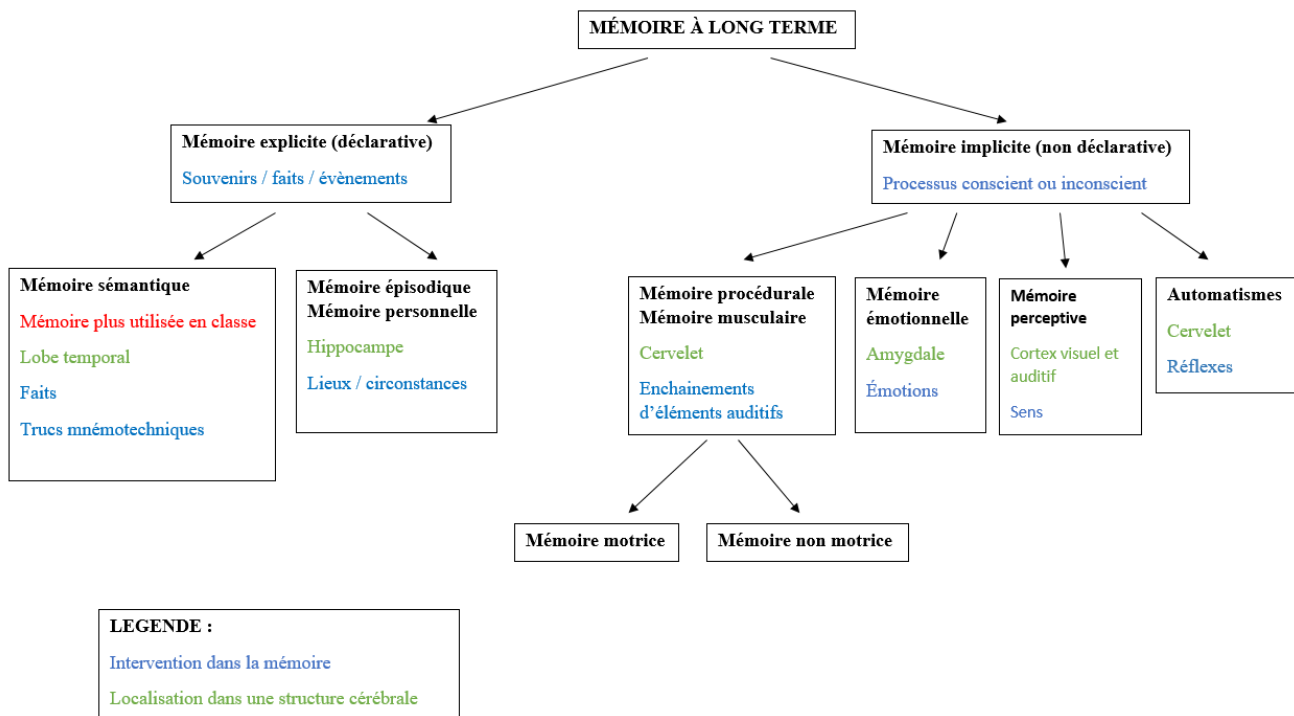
MÉMOIRE À LONG TERME

Mémoire explicite (déclarative)

Souvenirs / faits / évènements

Mémoire implicite (non déclarative)

Processus conscient ou inconscient

Mémoire sémantique

Mémoire plus utilisée en classe

Lobe temporal

Faits

Trucs mnémotechniques

Mémoire épisodique
Mémoire personnelle

Hippocampe

Lieux / circonstances

Mémoire procédurale
Mémoire musculaire

Cervelet

Enchainements d'éléments auditifs

Mémoire émotionnelle

Amygdale

Émotions

Mémoire perceptive

Cortex visuel et auditif

Sens

Automatismes

Cervelet

Réflexes

Mémoire motrice

Mémoire non motrice

LEGENDE :

Intervention dans la mémoire

Localisation dans une structure cérébrale